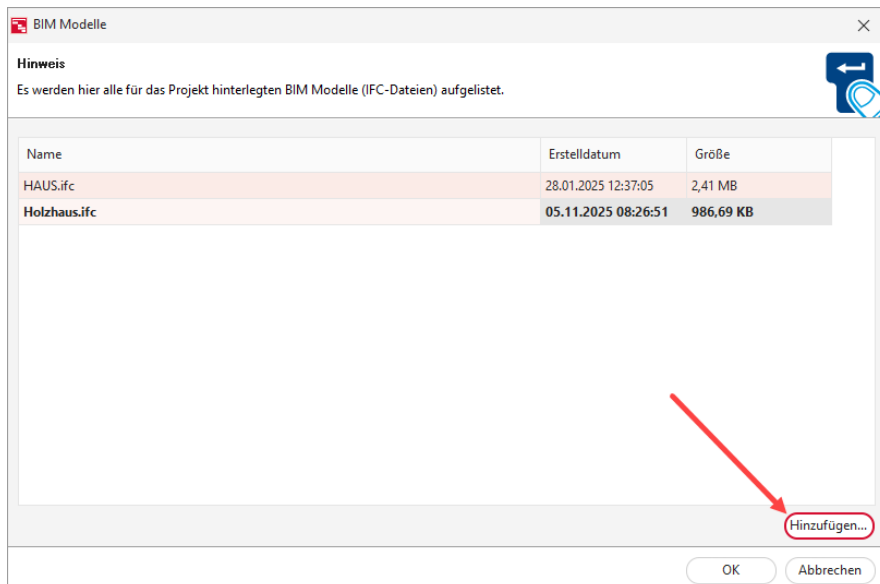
BIM Modelle

Hinweis

Es werden hier alle für das Projekt hinterlegten BIM Modelle (IFC-Dateien) aufgelistet.

| Name | Erstelldatum | Größe |
|---|---|---|
| HAUS.ifc | 28.01.2025 12:37:05 | 2,41 MB |
| **Holzhaus.ifc** | **05.11.2025 08:26:51** | **986,69 KB** |

Hinzufügen...

OK

Abbrechen